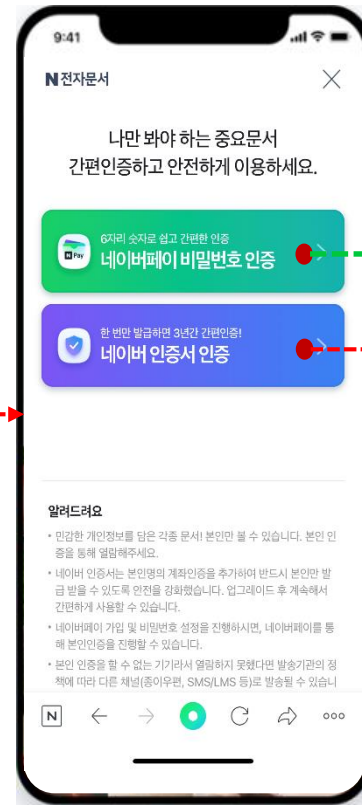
9:41

N 전자문서

나만 봐야 하는 중요문서
간편인증하고 안전하게 이용하세요.

N Pay
6자리 숫자로 쉽고 간편한 인증
네이버페이 비밀번호 인증

한 번만 발급하면 3년간 간편인증!
네이버 인증서 인증

알려드려요

• 민감한 개인정보를 담은 각종 문서! 본인만 볼 수 있습니다. 본인 인증을 통해 열람해주세요.

• 네이버 인증서는 본인명의 계좌인증을 추가하여 반드시 본인만 발급 받을 수 있도록 안전을 강화했습니다. 업그레이드 후 계속해서 간편하게 사용할 수 있습니다.

• 네이버페이 가입 및 비밀번호 설정을 진행하시면, 네이버페이를 통해 본인인증을 진행할 수 있습니다.

• 본인 인증을 할 수 없는 기기라서 열람하지 못했다면 발송기관의 정책에 따라 다른 채널(종이우편, SMS/LMS 등)로 발송될 수 있습니

N